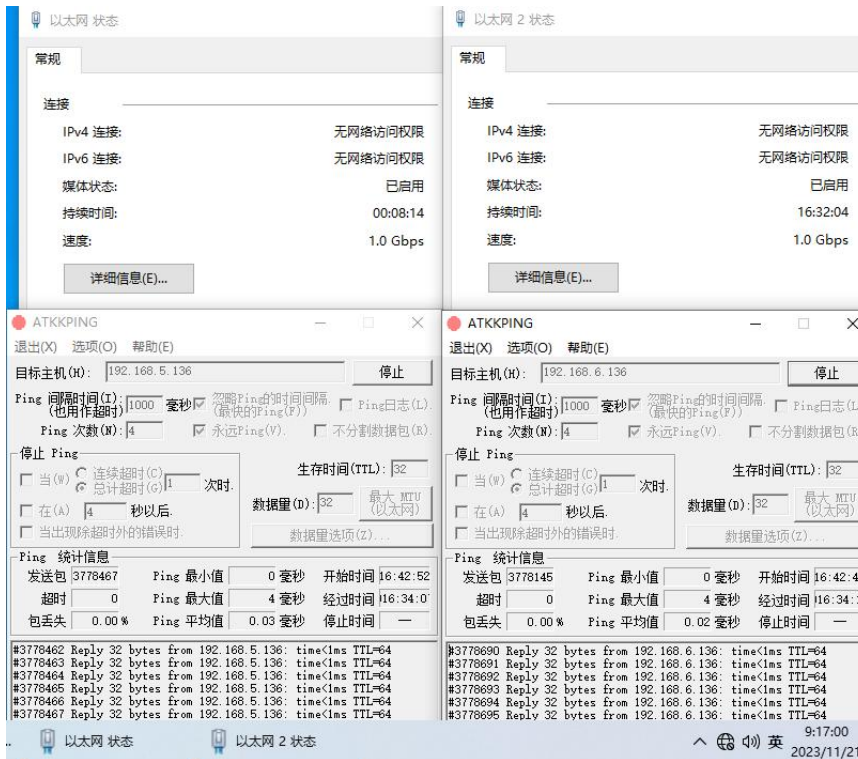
以太网 状态

常规

连接

IPv4 连接: 无网络访问权限
IPv6 连接: 无网络访问权限
媒体状态: 已启用
持续时间: 00:08:14
速度: 1.0 Gbps

详细信息(E)...

以太网 2 状态

常规

连接

IPv4 连接: 无网络访问权限
IPv6 连接: 无网络访问权限
媒体状态: 已启用
持续时间: 16:32:04
速度: 1.0 Gbps

详细信息(E)...

ATKKPING

退出(X) 选项(O) 帮助(E)

目标主机(H): 192.168.5.136 停止

Ping 间隔时间(I): (也用作超时) 1000 毫秒 忽略Ping的时间间隔 (最快的Ping(F)) Ping日志(L)
Ping 次数(N): 4 永远Ping(V). 不分割数据包(R)

停止 Ping
当(W) 连续超时(C) 总计超时(G) 1 次时.
在(A) 4 秒以后.
当出现除超时外的错误时.

生存时间(TTL): 32
数据量(D): 32 最大 MTU (以太网)
数据量选项(Z)...

Ping 统计信息
发送包 3778467 Ping 最小值 0 毫秒 开始时间 16:42:52
超时 0 Ping 最大值 4 毫秒 经过时间 16:34:0
包丢失 0.00 % Ping 平均值 0.03 毫秒 停止时间 —

#3778462 Reply 32 bytes from 192.168.5.136: time<1ms TTL=64
#3778463 Reply 32 bytes from 192.168.5.136: time<1ms TTL=64
#3778464 Reply 32 bytes from 192.168.5.136: time<1ms TTL=64
#3778465 Reply 32 bytes from 192.168.5.136: time<1ms TTL=64
#3778466 Reply 32 bytes from 192.168.5.136: time<1ms TTL=64
#3778467 Reply 32 bytes from 192.168.5.136: time<1ms TTL=64

ATKKPING

退出(X) 选项(O) 帮助(E)

目标主机(H): 192.168.6.136 停止

Ping 间隔时间(I): (也用作超时) 1000 毫秒 忽略Ping的时间间隔 (最快的Ping(F)) Ping日志(L)
Ping 次数(N): 4 永远Ping(V). 不分割数据包(R)

停止 Ping
当(W) 连续超时(C) 总计超时(G) 1 次时.
在(A) 4 秒以后.
当出现除超时外的错误时.

生存时间(TTL): 32
数据量(D): 32 最大 MTU (以太网)
数据量选项(Z)...

Ping 统计信息
发送包 3778145 Ping 最小值 0 毫秒 开始时间 16:42:4
超时 0 Ping 最大值 4 毫秒 经过时间 16:34:1
包丢失 0.00 % Ping 平均值 0.02 毫秒 停止时间 —

#3778690 Reply 32 bytes from 192.168.6.136: time<1ms TTL=64
#3778691 Reply 32 bytes from 192.168.6.136: time<1ms TTL=64
#3778692 Reply 32 bytes from 192.168.6.136: time<1ms TTL=64
#3778693 Reply 32 bytes from 192.168.6.136: time<1ms TTL=64
#3778694 Reply 32 bytes from 192.168.6.136: time<1ms TTL=64
#3778695 Reply 32 bytes from 192.168.6.136: time<1ms TTL=64

以太网 状态 以太网 2 状态 英 9:17:00 2023/11/21